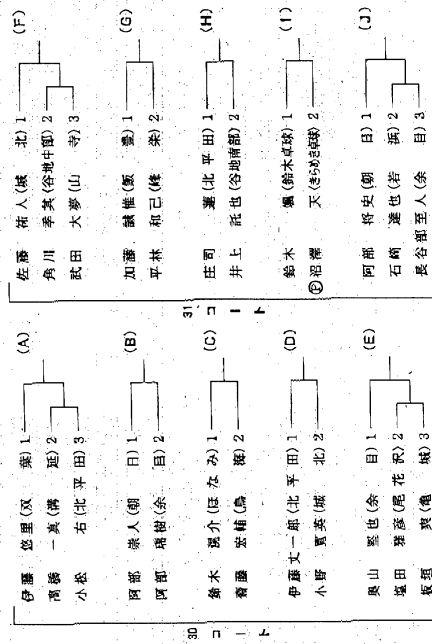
(F)
佐藤　侑人(城　北) 1
角川　季寛(谷地中国) 2
武田　大夢(山　寺) 3

(G)
加藤　誠雅(飯　豊) 1
平林　和己(峰　栄) 2

(H)
庄司　蓮(北 平 田) 1
井上　託也(谷地南部) 2

(I)
鈴木　颯(鈴木武技) 1
Ⓟ沼澤　天(きらめき武技) 2

(J)
阿部　将史(朝　日) 1
石鍋　蓮也(若　浜) 2
長谷部至人(余　目) 3

31 コート

(A)
伊藤　悠里(双　葉) 1
高橋　一真(清　延) 2
小松　右(北 平 田) 3

(B)
阿部　崇人(朝　日) 1
阿部　瑞樹(余　目) 2

(C)
鈴木　瑛介(ほ な み) 1
斎藤　宏輔(鳥　海) 2

(D)
伊藤丈一朗(北 平 田) 1
小野　貫英(城　北) 2

(E)
奥山　聖也(余　目) 1
堀田　雄太(尾 花 沢) 2
坂田　翼(亀　城) 3

30 コート